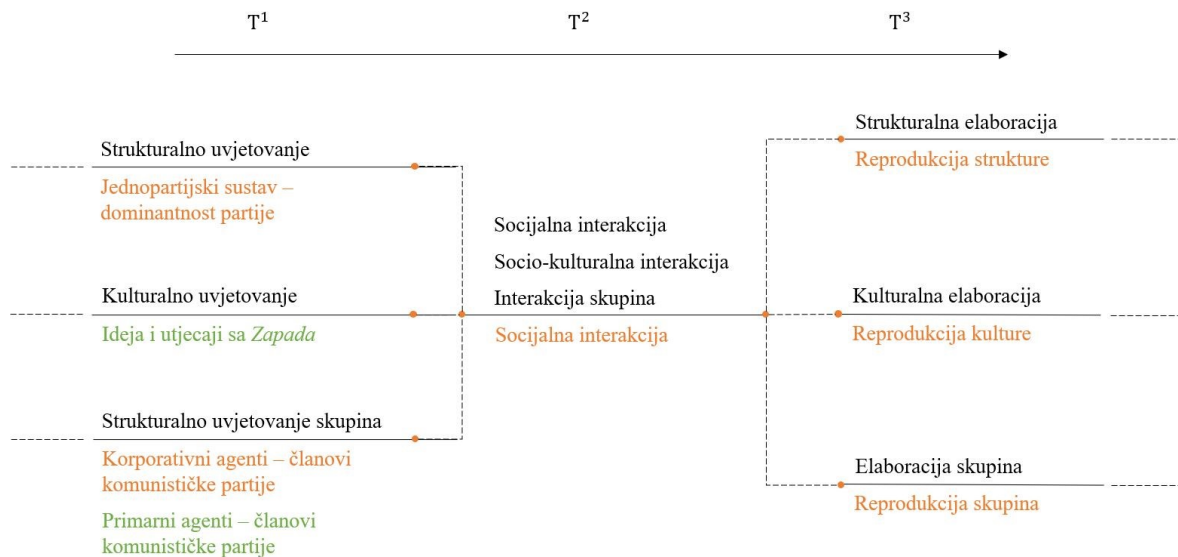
$T^1$

$T^2$

$T^3$

Strukturalno uvjetovanje

Jednopartijski sustav – dominantnost partije

Kulturalno uvjetovanje

Ideja i utjecaji sa *Zapada*

Strukturalno uvjetovanje skupina

Korporativni agenti – članovi komunističke partije

Primarni agenti – članovi komunističke partije

Socijalna interakcija

Socio-kulturalna interakcija

Interakcija skupina

Socijalna interakcija

Strukturalna elaboracija

Reprodukcija strukture

Kulturalna elaboracija

Reprodukcija kulture

Elaboracija skupina

Reprodukcija skupina